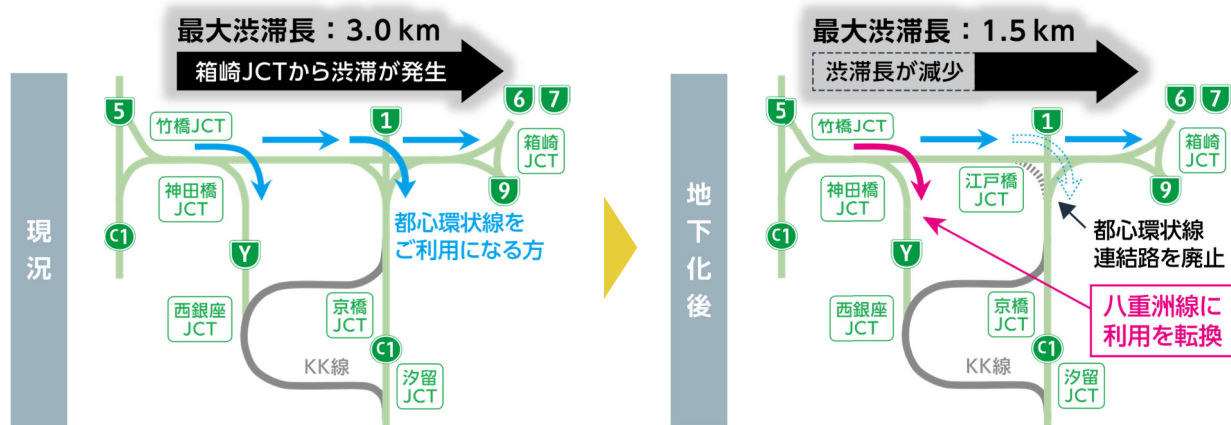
現況

最大渋滞長：3.0 km

箱崎JCTから渋滞が発生

5

竹橋JCT

1

6 7

箱崎JCT

9

神田橋JCT

C1

Y

都心環状線をご利用になる方

西銀座JCT

京橋JCT

C1

KK線

汐留JCT

地下化後

最大渋滞長：1.5 km

渋滞長が減少

5

竹橋JCT

1

6 7

箱崎JCT

江戸橋JCT

9

神田橋JCT

C1

Y

都心環状線連結路を廃止

八重洲線に利用を転換

西銀座JCT

京橋JCT

C1

KK線

汐留JCT